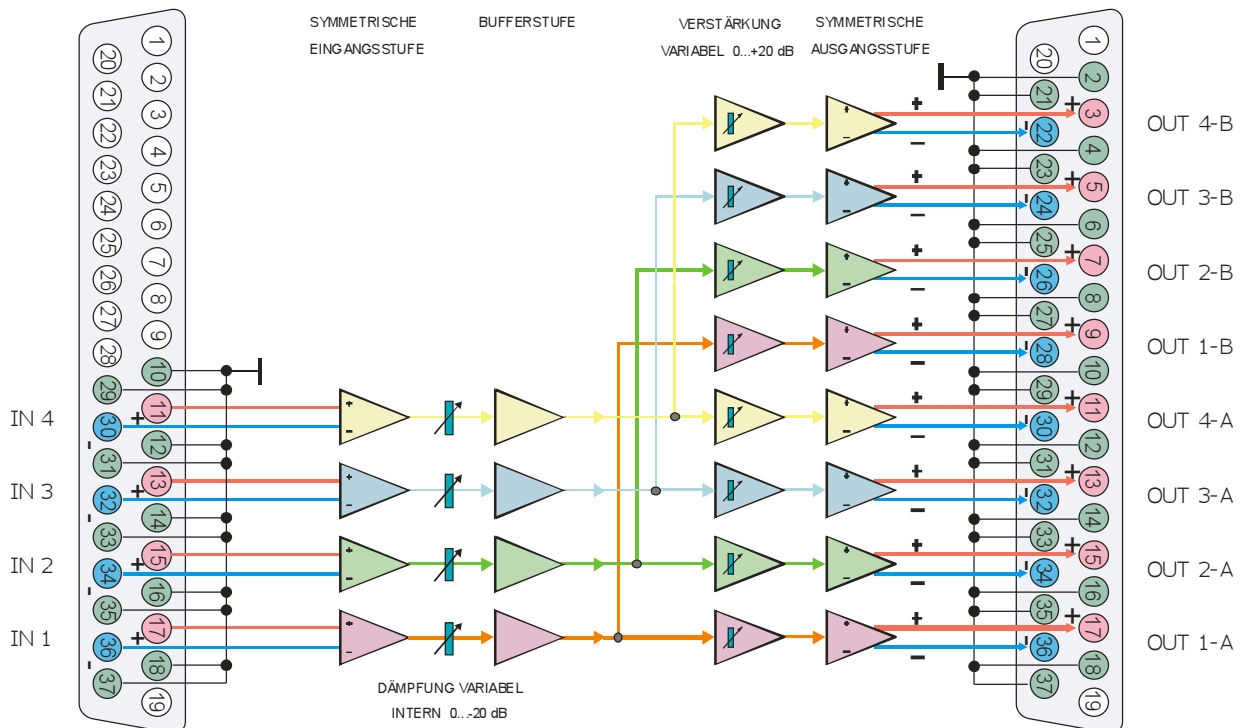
SYMMETRISCHE EINGANGSSTUFE

BUFFERSTUFE

VERSTÄRKUNG VARIABEL 0...+20 dB

SYMMETRISCHE AUSGANGSSTUFE

1 20 2 21 3 22 4 23 5 24 6 25 7 26 8 27 9 28 10 29 11 30 12 31 13 32 14 33 15 34 16 35 17 36 18 37 19

IN 4 + -
IN 3 + -
IN 2 + -
IN 1 + -

DÄMPFUNG VARIABEL INTERN 0...-20 dB

1 20 2 21 3 22 4 23 5 24 6 25 7 26 8 27 9 28 10 29 11 30 12 31 13 32 14 33 15 34 16 35 17 36 18 37 19

OUT 4-B
OUT 3-B
OUT 2-B
OUT 1-B
OUT 4-A
OUT 3-A
OUT 2-A
OUT 1-A